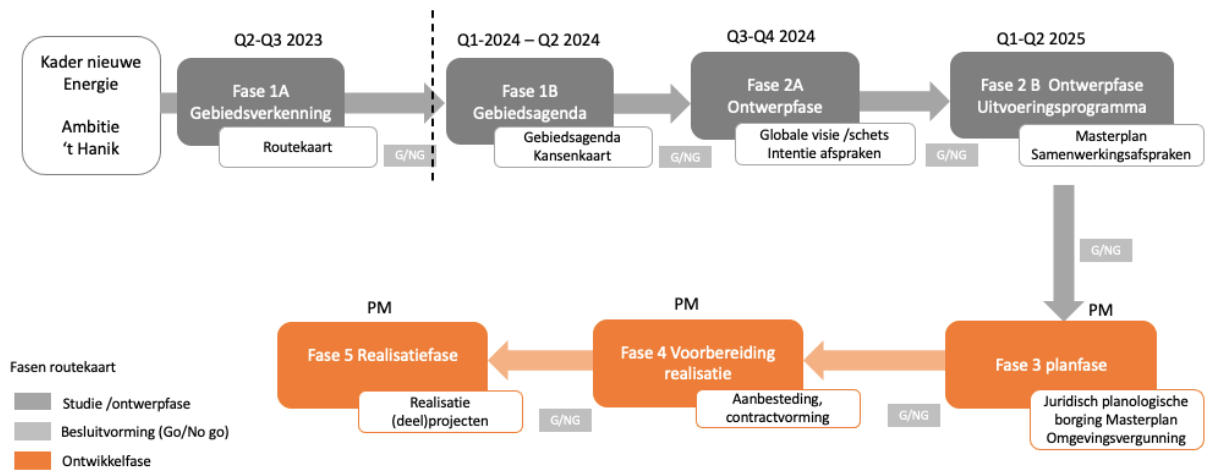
Kader nieuwe Energie

Ambitie 't Hanik

Q2-Q3 2023

Fase 1A Gebiedsverkenning

Routekaart

G/NG

Q1-2024 – Q2 2024

Fase 1B Gebiedsagenda

Gebiedsagenda Kansenkaart

G/NG

Q3-Q4 2024

Fase 2A Ontwerpfase

Globale visie /schets Intentie afspraken

G/NG

Q1-Q2 2025

Fase 2 B Ontwerpfase Uitvoeringsprogramma

Masterplan Samenwerkingsafspraken

G/NG

PM

Fase 3 planfase

Juridisch planologische borging Masterplan Omgevingsvergunning

G/NG

PM

Fase 4 Voorbereiding realisatie

Aanbesteding, contractvorming

G/NG

PM

Fase 5 Realisatiefase

Realisatie (deel)projecten

Fasen routekaart

Studie /ontwerpfase

Besluitvorming (Go/No go)

Ontwikkelfase